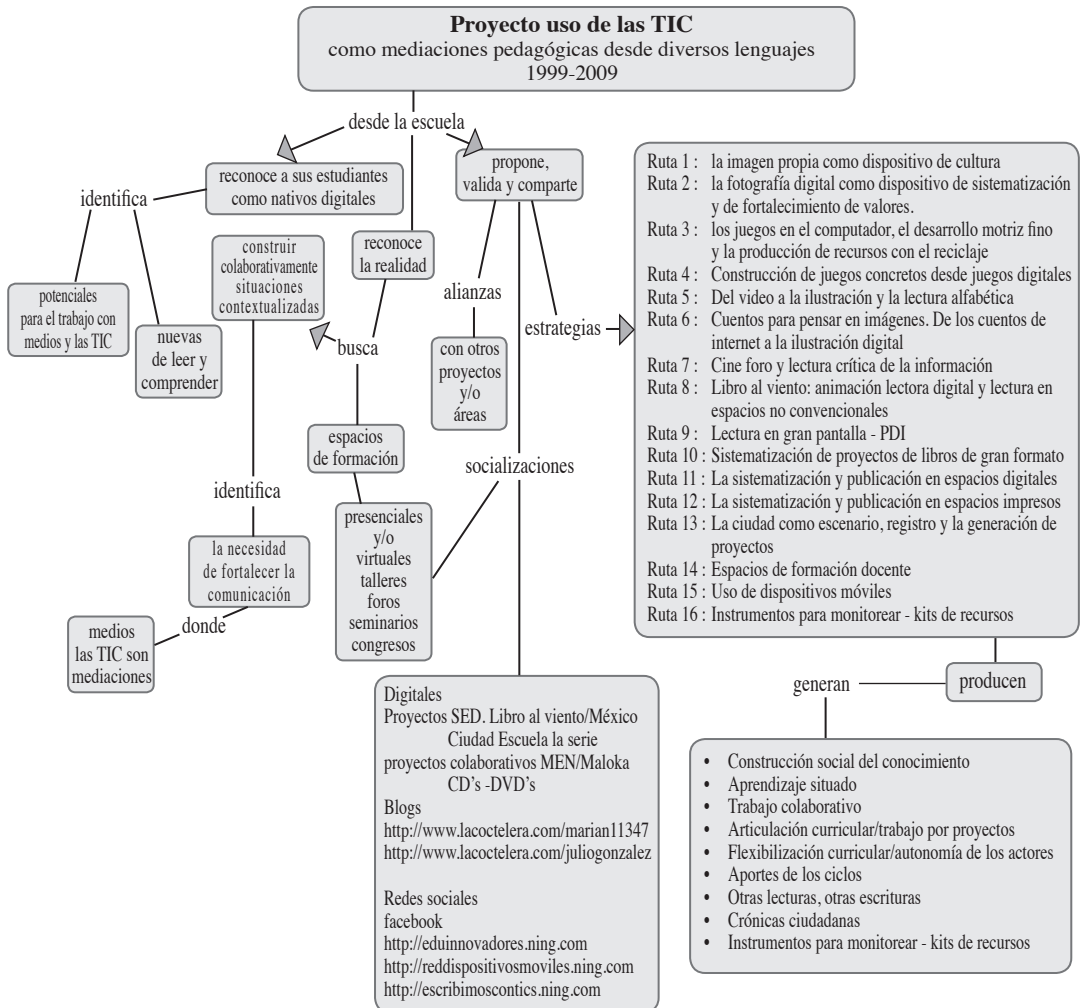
**Proyecto uso de las TIC**
como mediaciones pedagógicas desde diversos lenguajes
1999-2009

desde la escuela

reconoce a sus estudiantes como nativos digitales

identifica

potenciales para el trabajo con medios y las TIC

nuevas de leer y comprender

construir colaborativamente situaciones contextualizadas

identifica

la necesidad de fortalecer la comunicación

donde

medios las TIC son mediaciones

reconoce la realidad

busca

espacios de formación

presenciales y/o virtuales talleres foros seminarios congresos

propone, valida y comparte

alianzas

con otros proyectos y/o áreas

socializaciones

estrategias

Ruta 1 : la imagen propia como dispositivo de cultura
Ruta 2 : la fotografía digital como dispositivo de sistematización y de fortalecimiento de valores.
Ruta 3 : los juegos en el computador, el desarrollo motriz fino y la producción de recursos con el reciclaje
Ruta 4 : Construcción de juegos concretos desde juegos digitales
Ruta 5 : Del video a la ilustración y la lectura alfabética
Ruta 6 : Cuentos para pensar en imágenes. De los cuentos de internet a la ilustración digital
Ruta 7 : Cine foro y lectura crítica de la información
Ruta 8 : Libro al viento: animación lectora digital y lectura en espacios no convencionales
Ruta 9 : Lectura en gran pantalla - PDI
Ruta 10 : Sistematización de proyectos de libros de gran formato
Ruta 11 : La sistematización y publicación en espacios digitales
Ruta 12 : La sistematización y publicación en espacios impresos
Ruta 13 : La ciudad como escenario, registro y la generación de proyectos
Ruta 14 : Espacios de formación docente
Ruta 15 : Uso de dispositivos móviles
Ruta 16 : Instrumentos para monitorear - kits de recursos

producen

generan

- Construcción social del conocimiento
- Aprendizaje situado
- Trabajo colaborativo
- Articulación curricular/trabajo por proyectos
- Flexibilización curricular/autonomía de los actores
- Aportes de los ciclos
- Otras lecturas, otras escrituras
- Crónicas ciudadanas
- Instrumentos para monitorear - kits de recursos

Digitales
Proyectos SED. Libro al viento/México
Ciudad Escuela la serie
proyectos colaborativos MEN/Maloka
CD's -DVD's
Blogs
http://www.lacoctelera.com/marian11347
http://www.lacoctelera.com/juliogonzalez

Redes sociales
facebook
http://eduinnovadores.ning.com
http://reddispositivosmoviles.ning.com
http://escribimoscontics.ning.com